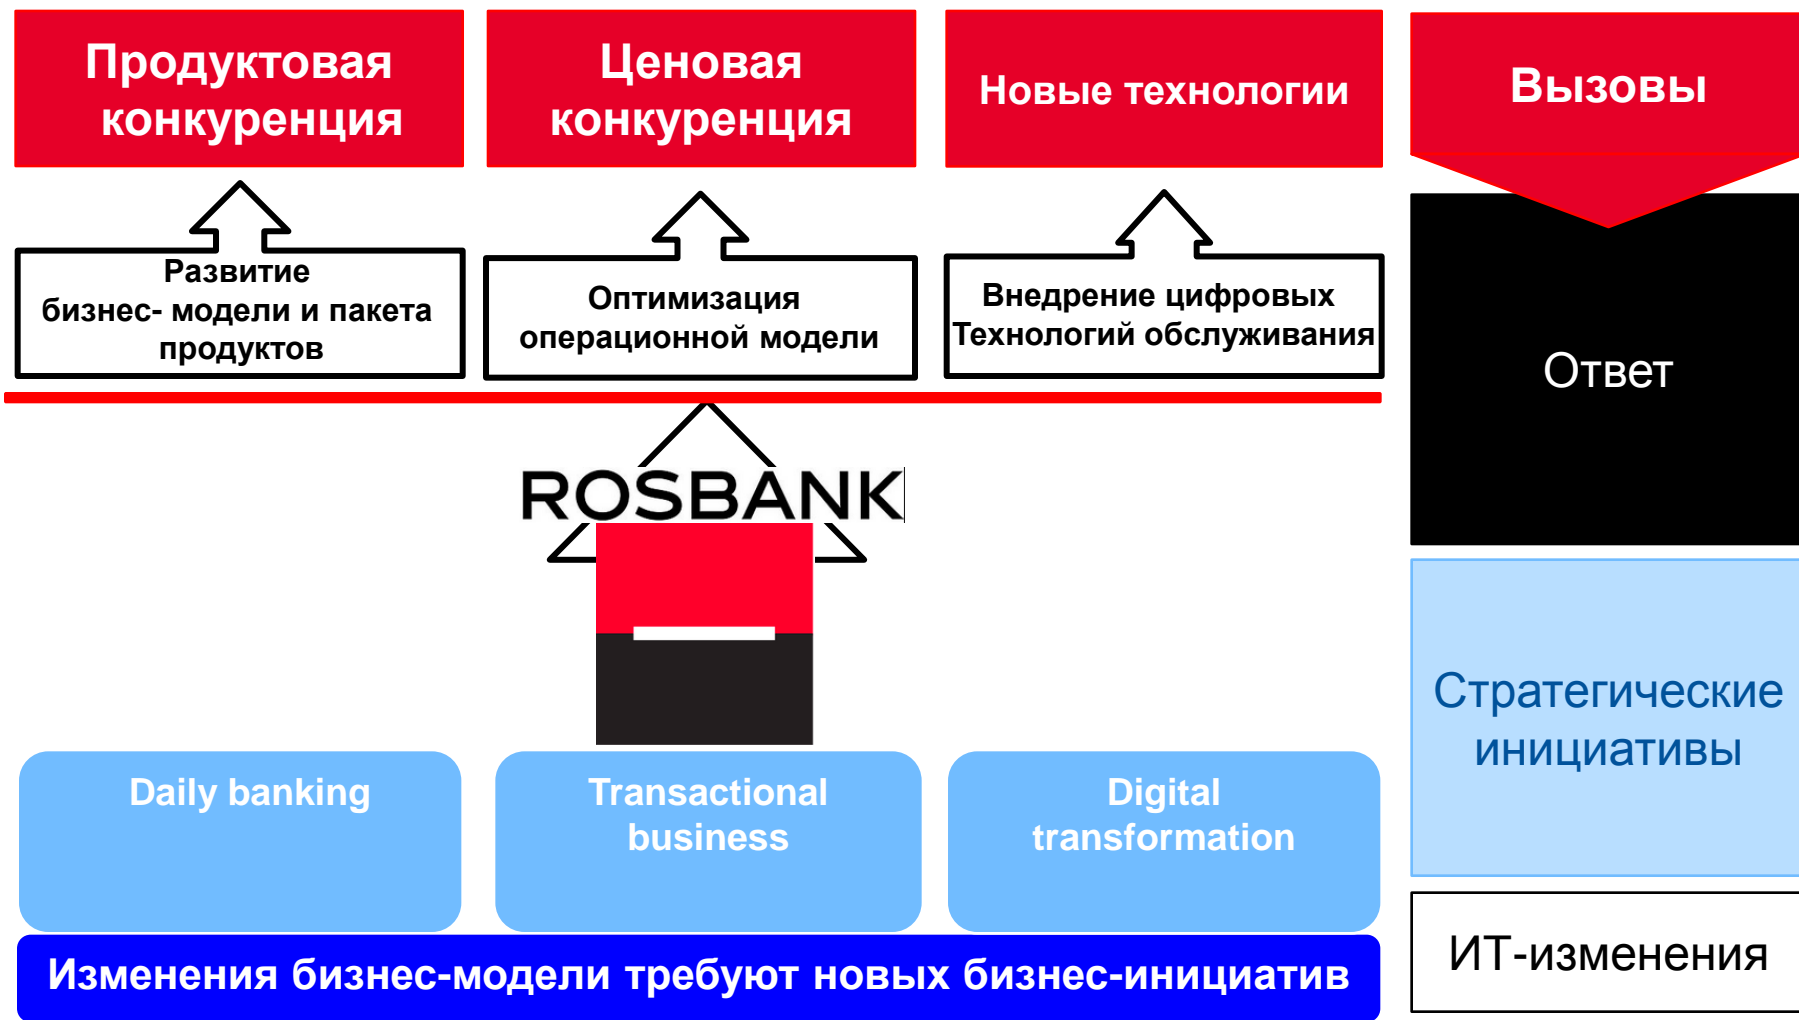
Продуктовая конкуренция

Ценовая конкуренция

Новые технологии

Вызовы

Развитие бизнес- модели и пакета продуктов

Оптимизация операционной модели

Внедрение цифровых Технологий обслуживания

Ответ

ROSBANK

Daily banking

Transactional business

Digital transformation

Стратегические инициативы

Изменения бизнес-модели требуют новых бизнес-инициатив

ИТ-изменения